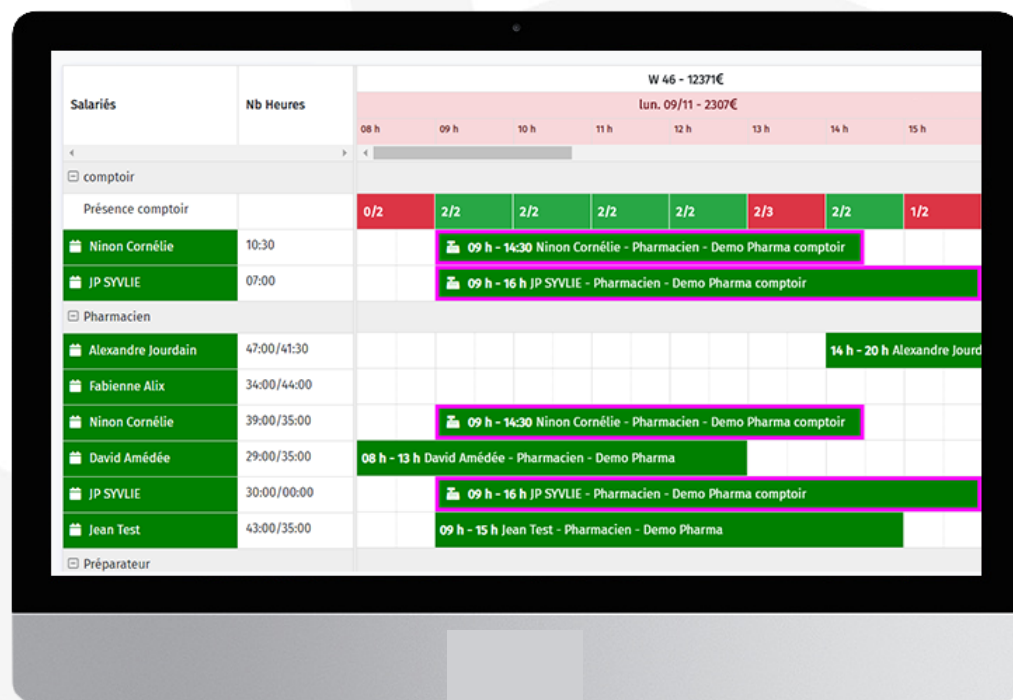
| Salariés | Nb Heures | W 46 - 12371€ / lun. 09/11 - 2307€ / 08 h 09 h 10 h 11 h 12 h 13 h 14 h 15 h |
|---|---|---|
| ⊟ comptoir | | |
| Présence comptoir | | 0/2 2/2 2/2 2/2 2/2 2/3 2/2 1/2 |
| Ninon Cornélie | 10:30 | 09 h - 14:30 Ninon Cornélie - Pharmacien - Demo Pharma comptoir |
| JP SYVLIE | 07:00 | 09 h - 16 h JP SYVLIE - Pharmacien - Demo Pharma comptoir |
| ⊟ Pharmacien | | |
| Alexandre Jourdain | 47:00/41:30 | 14 h - 20 h Alexandre Jourd |
| Fabienne Alix | 34:00/44:00 | |
| Ninon Cornélie | 39:00/35:00 | 09 h - 14:30 Ninon Cornélie - Pharmacien - Demo Pharma comptoir |
| David Amédée | 29:00/35:00 | 08 h - 13 h David Amédée - Pharmacien - Demo Pharma |
| JP SYVLIE | 30:00/00:00 | 09 h - 16 h JP SYVLIE - Pharmacien - Demo Pharma comptoir |
| Jean Test | 43:00/35:00 | 09 h - 15 h Jean Test - Pharmacien - Demo Pharma |
| ⊟ Préparateur | | |